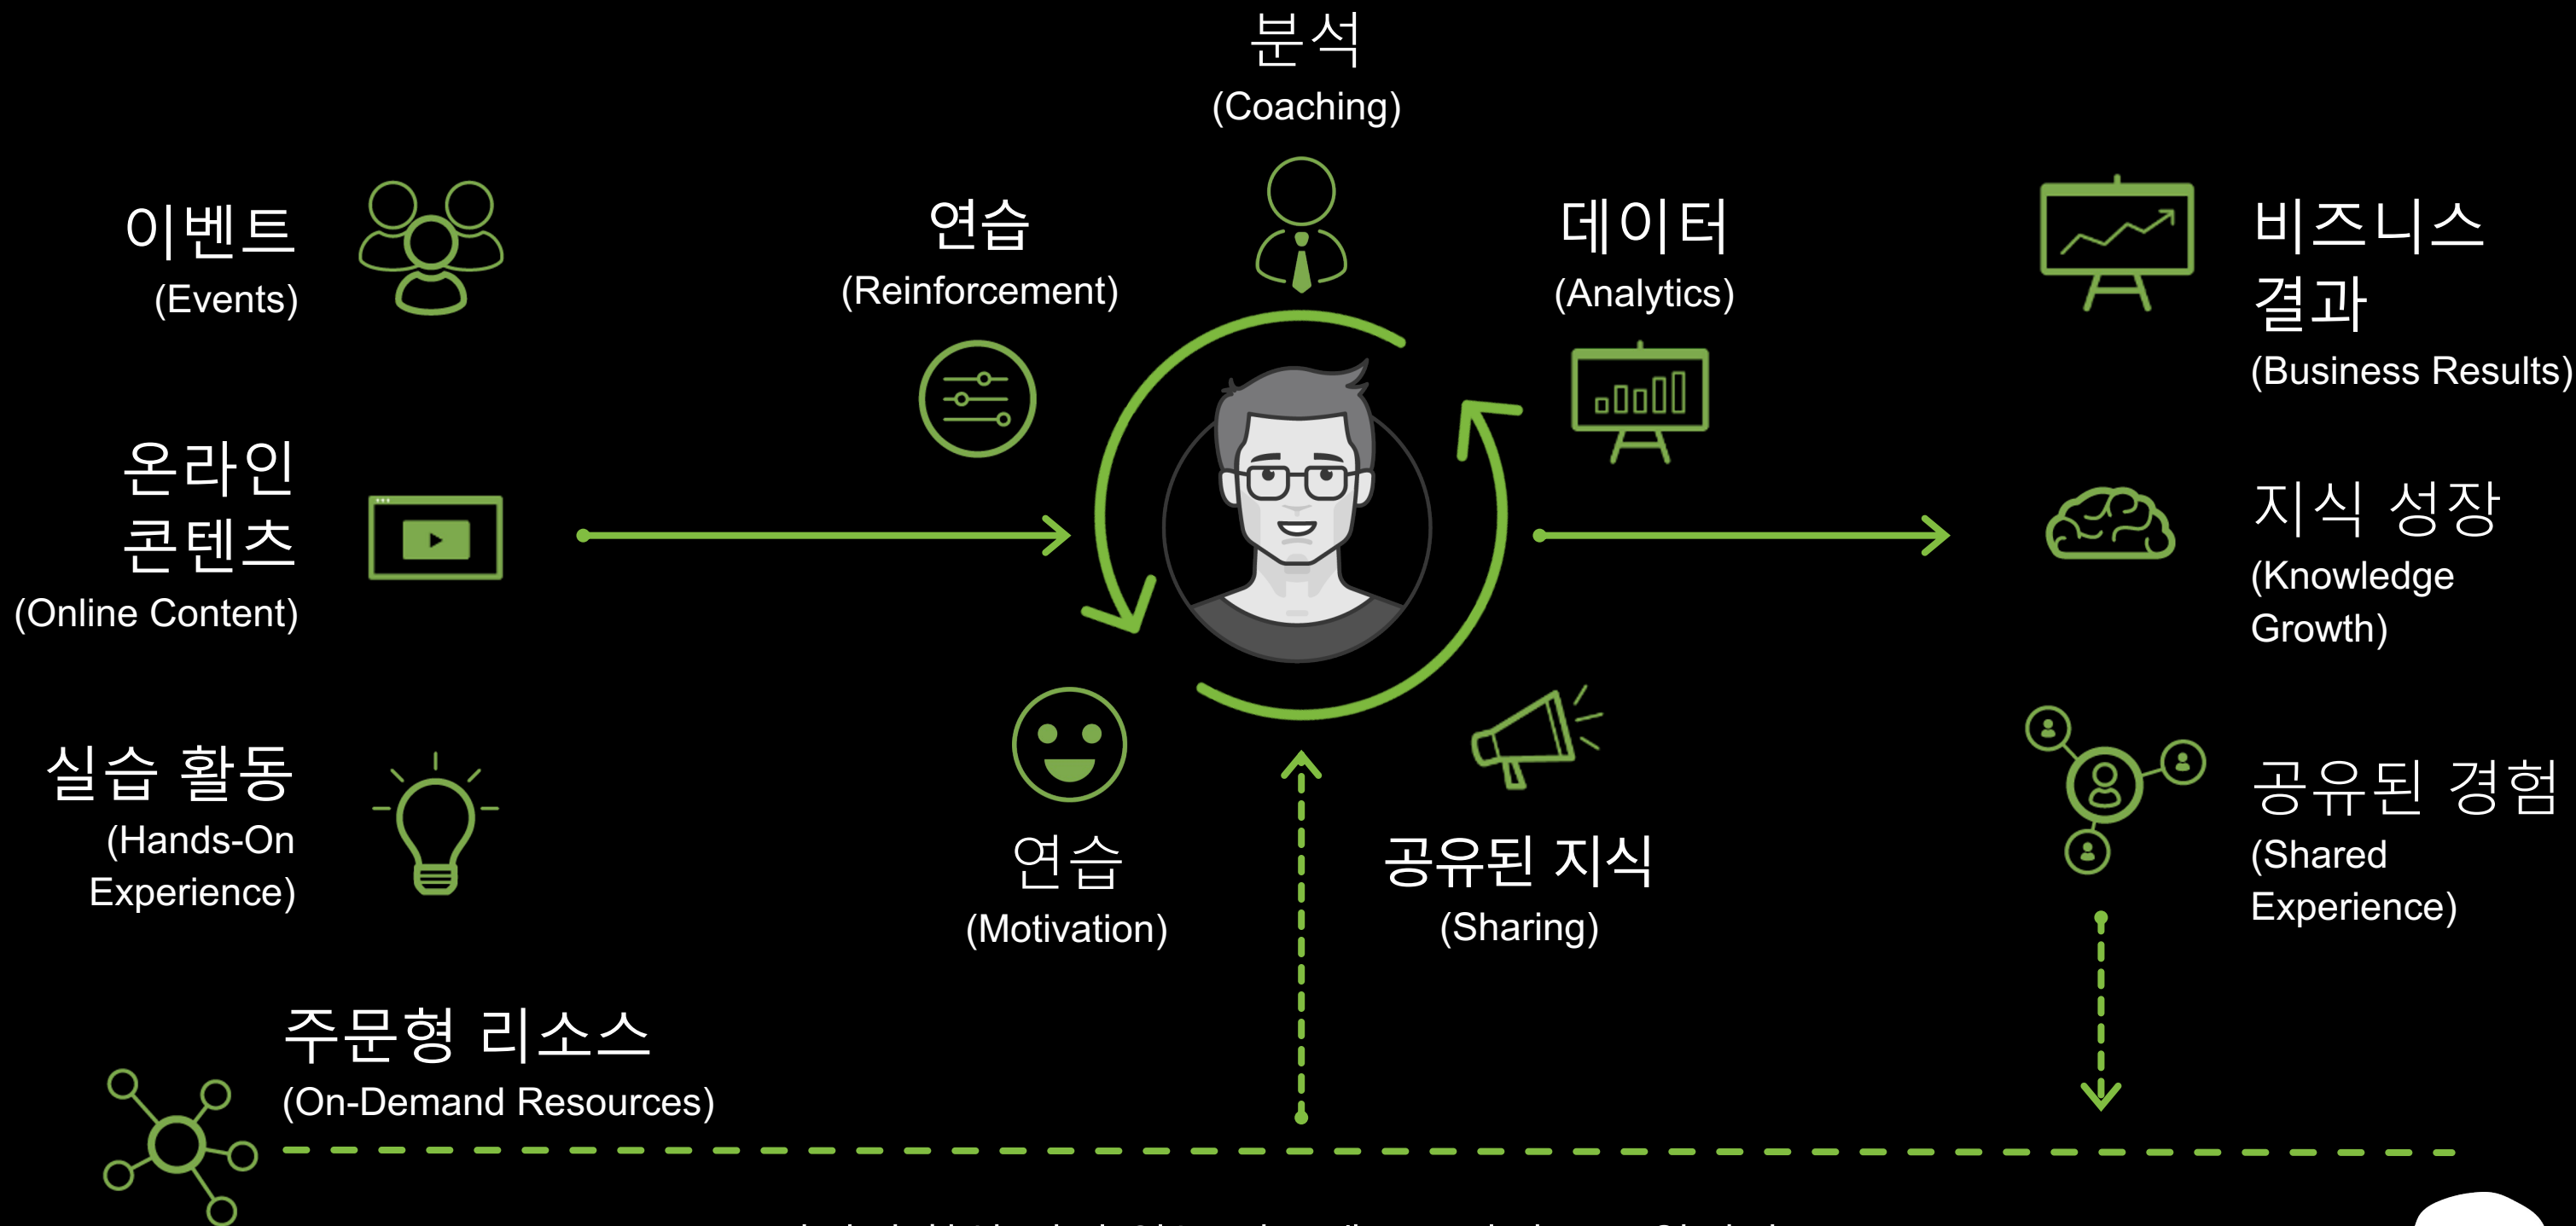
분석
(Coaching)

이벤트
(Events)

연습
(Reinforcement)

데이터
(Analytics)

비즈니스
결과
(Business Results)

온라인
콘텐츠
(Online Content)

지식 성장
(Knowledge Growth)

실습 활동
(Hands-On Experience)

연습
(Motivation)

공유된 지식
(Sharing)

공유된 경험
(Shared Experience)

주문형 리소스
(On-Demand Resources)

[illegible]